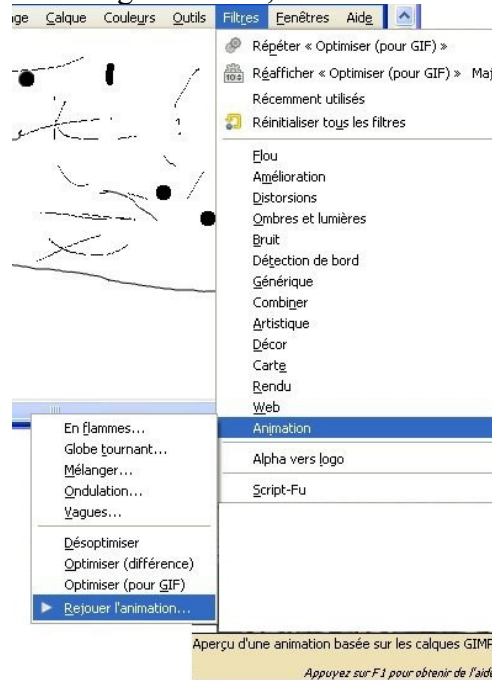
ge Calque Couleurs Outils Filtres Fenêtres Aide

Répéter « Optimiser (pour GIF) »
Réafficher « Optimiser (pour GIF) » Maj
Récemment utilisés
Réinitialiser tous les filtres

Flou
Amélioration
Distorsions
Ombres et lumières
Bruit
Détection de bord
Générique
Combiner
Artistique
Décor
Carte
Rendu
Web
Animation

Alpha vers logo

Script-Fu

En flammes...
Globe tournant...
Mélanger...
Ondulation...
Vagues...

Désoptimiser
Optimiser (différence)
Optimiser (pour GIF)
Rejouer l'animation...

Aperçu d'une animation basée sur les calques GIMF
Appuyez sur F1 pour obtenir de l'aid